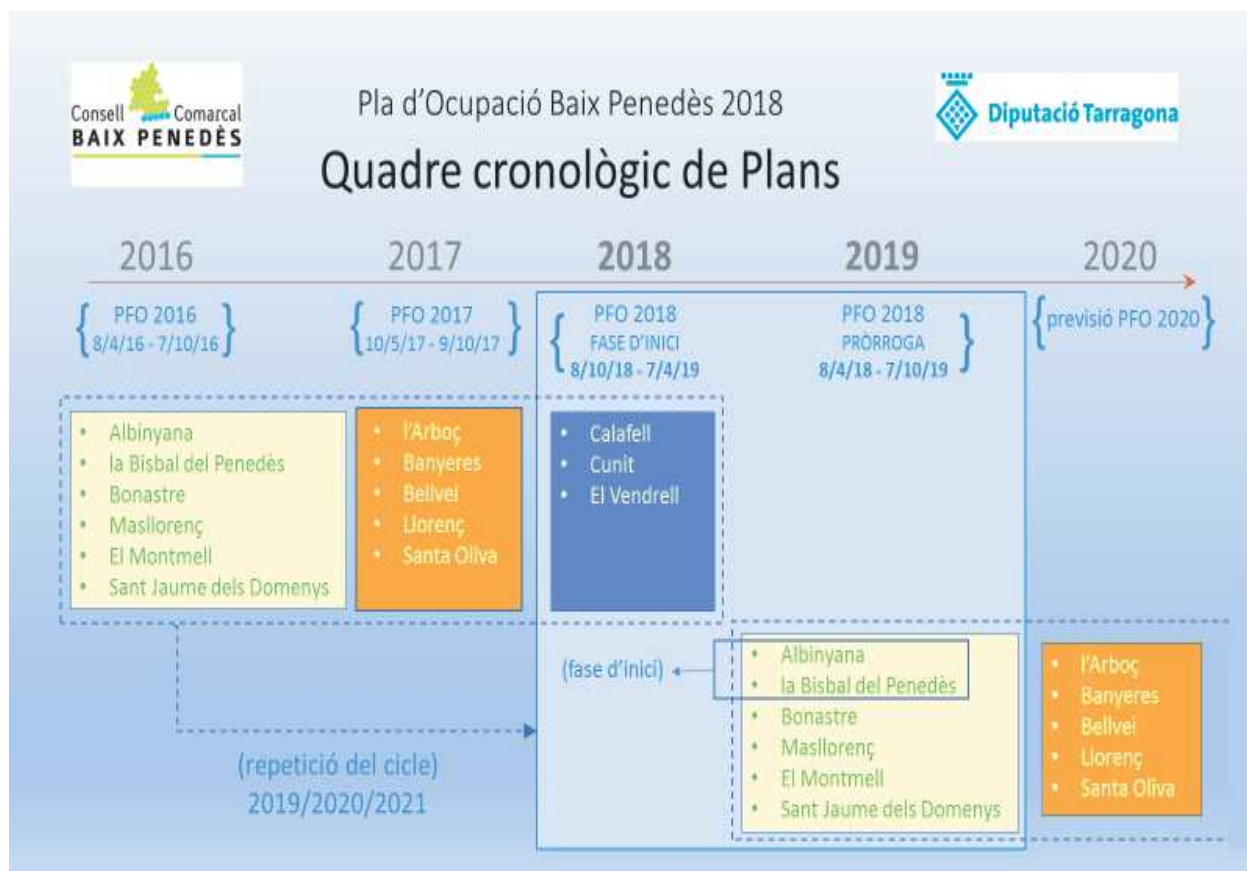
Consell Comarcal BAIX PENEDÈS

Pla d'Ocupació Baix Penedès 2018

Diputació Tarragona

Quadre cronològic de Plans

2016

2017

2018

2019

2020

PFO 2016
8/4/16 - 7/10/16

PFO 2017
10/5/17 - 9/10/17

PFO 2018
FASE D'INICI
8/10/18 - 7/4/19

PFO 2018
PRÒRROGA
8/4/18 - 7/10/19

previsió PFO 2020

- Albinyana
- la Bisbal del Penedès
- Bonastre
- Masllorenç
- El Montmell
- Sant Jaume dels Domenys

- l'Arboç
- Banyeres
- Bellvei
- Llorenç
- Santa Oliva

- Calafell
- Cunit
- El Vendrell

(fase d'inici)

- Albinyana
- la Bisbal del Penedès
- Bonastre
- Masllorenç
- El Montmell
- Sant Jaume dels Domenys

- l'Arboç
- Banyeres
- Bellvei
- Llorenç
- Santa Oliva

(repetició del cicle)
2019/2020/2021